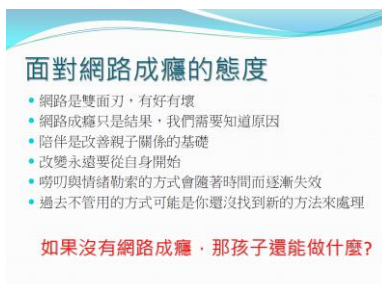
面對網路成癮的態度

• 網路是雙面刃，有好有壞
• 網路成癮只是結果，我們需要知道原因
• 陪伴是改善親子關係的基礎
• 改變永遠要從自身開始
• 嘮叨與情緒勒索的方式會隨著時間而逐漸失效
• 過去不管用的方式可能是你還沒找到新的方法來處理

如果沒有網路成癮，那孩子還能做什麼？